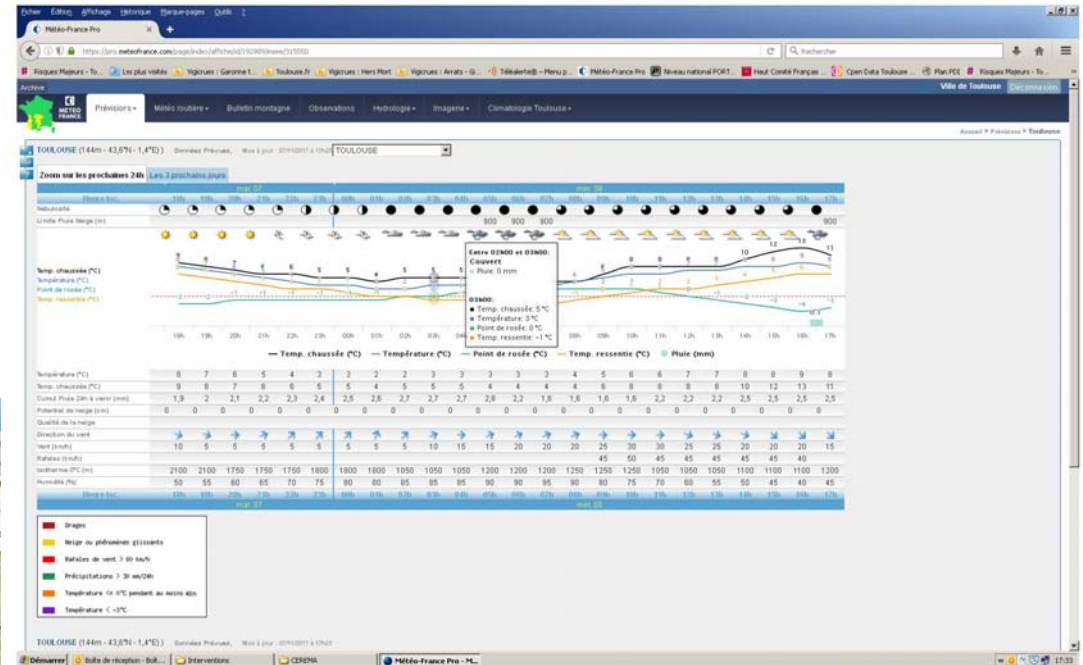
Fichier Édition Affichage Historique Marque-pages Outils ?

Météo-France Pro

https://pro.meteofrance.com/page/index/affiche/id/1929/idanee/315550

Rechercher

Risques Majeurs - To... Les plus visités Vigicrues : Garonne t... Toulouse.fr Vigicrues : Hers Mort Vigicrues : Arrats - G... Téléalerte® – Menu p... Météo-France Pro Niveau national PORT... Haut Comité Français ... Open Data Toulouse ... Plan PDI Risques Majeurs - To...

Archive

Ville de Toulouse Déconnexion

METEO FRANCE

Prévisions Météo routière Bulletin montagne Observations Hydrologie Imagerie Climatologie Toulouse

Accueil > Prévisions > Toulouse

TOULOUSE (144m - 43,6°N - 1,4°E) Données Prévues, Mise à jour : 07/11/2017 à 17h20 TOULOUSE

Zoom sur les prochaines 24h Les 3 prochains jours

Heure loc.

mar. 07 | mer. 08

Nébulosité

Limite Pluie Neige (m) 900 900 900 900

Entre 02h00 et 03h00:
Couvert
Pluie: 0 mm

03h00:
Temp. chaussée: 5 °C
Température: 3 °C
Point de rosée: 0 °C
Temp. ressentie: -1 °C

Temp. chaussée (°C)
Température (°C)
Point de rosée (°C)
Temp. ressentie (°C)

18h 19h 20h 21h 22h 23h 00h 01h 02h 03h 04h 05h 06h 07h 08h 09h 10h 11h 12h 13h 14h 15h 16h 17h

Temp. chaussée (°C) Température (°C) Point de rosée (°C) Temp. ressentie (°C) Pluie (mm)

| Température (°C) | 8 | 7 | 6 | 5 | 4 | 3 | 3 | 2 | 2 | 3 | 3 | 3 | 3 | 3 | 4 | 5 | 6 | 6 | 7 | 7 | 8 | 9 | 9 | 8 |
|---|---|---|---|---|---|---|---|---|---|---|---|---|---|---|---|---|---|---|---|---|---|---|---|---|
| Temp. chaussée (°C) | 9 | 8 | 7 | 6 | 6 | 5 | 5 | 4 | 5 | 5 | 5 | 5 | 4 | 4 | 4 | 5 | 6 | 8 | 8 | 8 | 10 | 12 | 13 | 11 |
| Cumul Pluie 24h à venir (mm) | 1,9 | 2 | 2,1 | 2,2 | 2,3 | 2,4 | 2,5 | 2,6 | 2,7 | 2,7 | 2,7 | 2,8 | 2,2 | 1,8 | 1,6 | 1,6 | 1,6 | 2,2 | 2,2 | 2,2 | 2,5 | 2,5 | 2,5 | 2,5 |
| Potentiel de neige (cm) | 0 | 0 | 0 | 0 | 0 | 0 | 0 | 0 | 0 | 0 | 0 | 0 | 0 | 0 | 0 | 0 | 0 | 0 | 0 | 0 | 0 | 0 | 0 | 0 |
| Qualité de la neige | | | | | | | | | | | | | | | | | | | | | | | | |
| Direction du vent | | | | | | | | | | | | | | | | | | | | | | | | |
| Vent (km/h) | 10 | 5 | 5 | 5 | 5 | 5 | 5 | 5 | 5 | 10 | 15 | 15 | 20 | 20 | 20 | 25 | 30 | 30 | 25 | 25 | 20 | 20 | 20 | 15 |
| Rafales (km/h) | | | | | | | | | | | | | | | | 45 | 50 | 45 | 45 | 45 | 45 | 45 | 40 | |
| Isotherme 0°C (m) | 2100 | 2100 | 1750 | 1750 | 1750 | 1800 | 1800 | 1800 | 1050 | 1050 | 1050 | 1200 | 1200 | 1200 | 1250 | 1250 | 1250 | 1050 | 1050 | 1050 | 1100 | 1100 | 1100 | 1200 |
| Humidité (%) | 50 | 55 | 60 | 65 | 70 | 75 | 80 | 80 | 85 | 85 | 85 | 90 | 90 | 95 | 90 | 80 | 75 | 70 | 60 | 55 | 50 | 45 | 40 | 45 |

Heure loc.

mar. 07 | mer. 08

Orages
Neige ou phénomènes glissants
Rafales de vent > 60 km/h
Précipitations > 30 mm/24h
Température <= 0°C pendant au moins 48h
Température < -5°C

TOULOUSE (144m - 43,6°N - 1,4°E) Données Prévues, Mise à jour : 07/11/2017 à 17h20

Démarrer Boîte de réception - Boît... Interventions CEREMA Météo-France Pro - M... 17:33